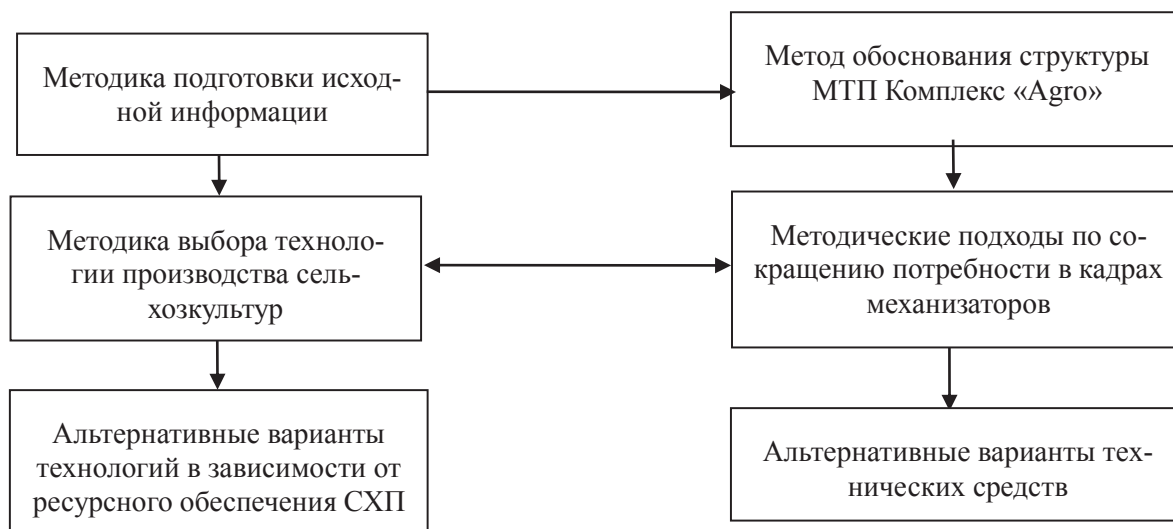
Методика подготовки исходной информации

Метод обоснования структуры МТП Комплекс «Agro»

Методика выбора технологии производства сельхозкультур

Методические подходы по сокращению потребности в кадрах механизаторов

Альтернативные варианты технологий в зависимости от ресурсного обеспечения СХП

Альтернативные варианты технических средств